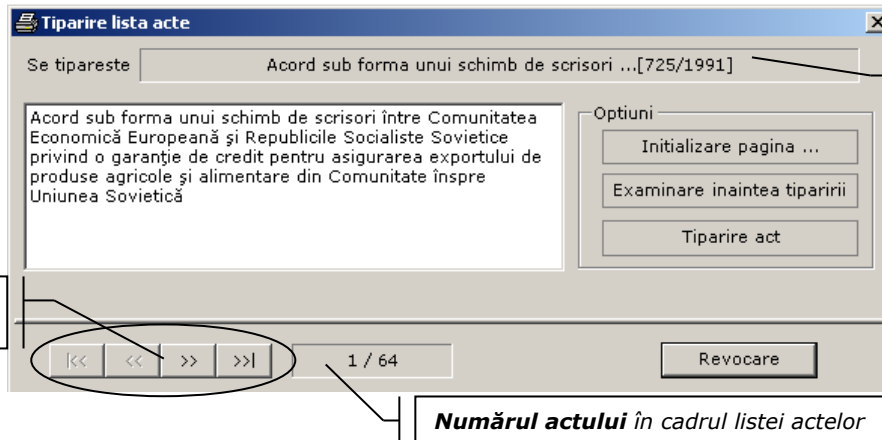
Tiparire lista acte

Se tipareste | Acord sub forma unui schimb de scrisori ...[725/1991]

Acord sub forma unui schimb de scrisori între Comunitatea Economică Europeană şi Republicile Socialiste Sovietice privind o garanţie de credit pentru asigurarea exportului de produse agricole şi alimentare din Comunitate înspre Uniunea Sovietică

Optiuni

Initializare pagina ...

Examinare inaintea tiparirii

Tiparire act

|<< << >> >>|

1 / 64

Revocare

**Numărul actului** *în cadrul listei actelor*